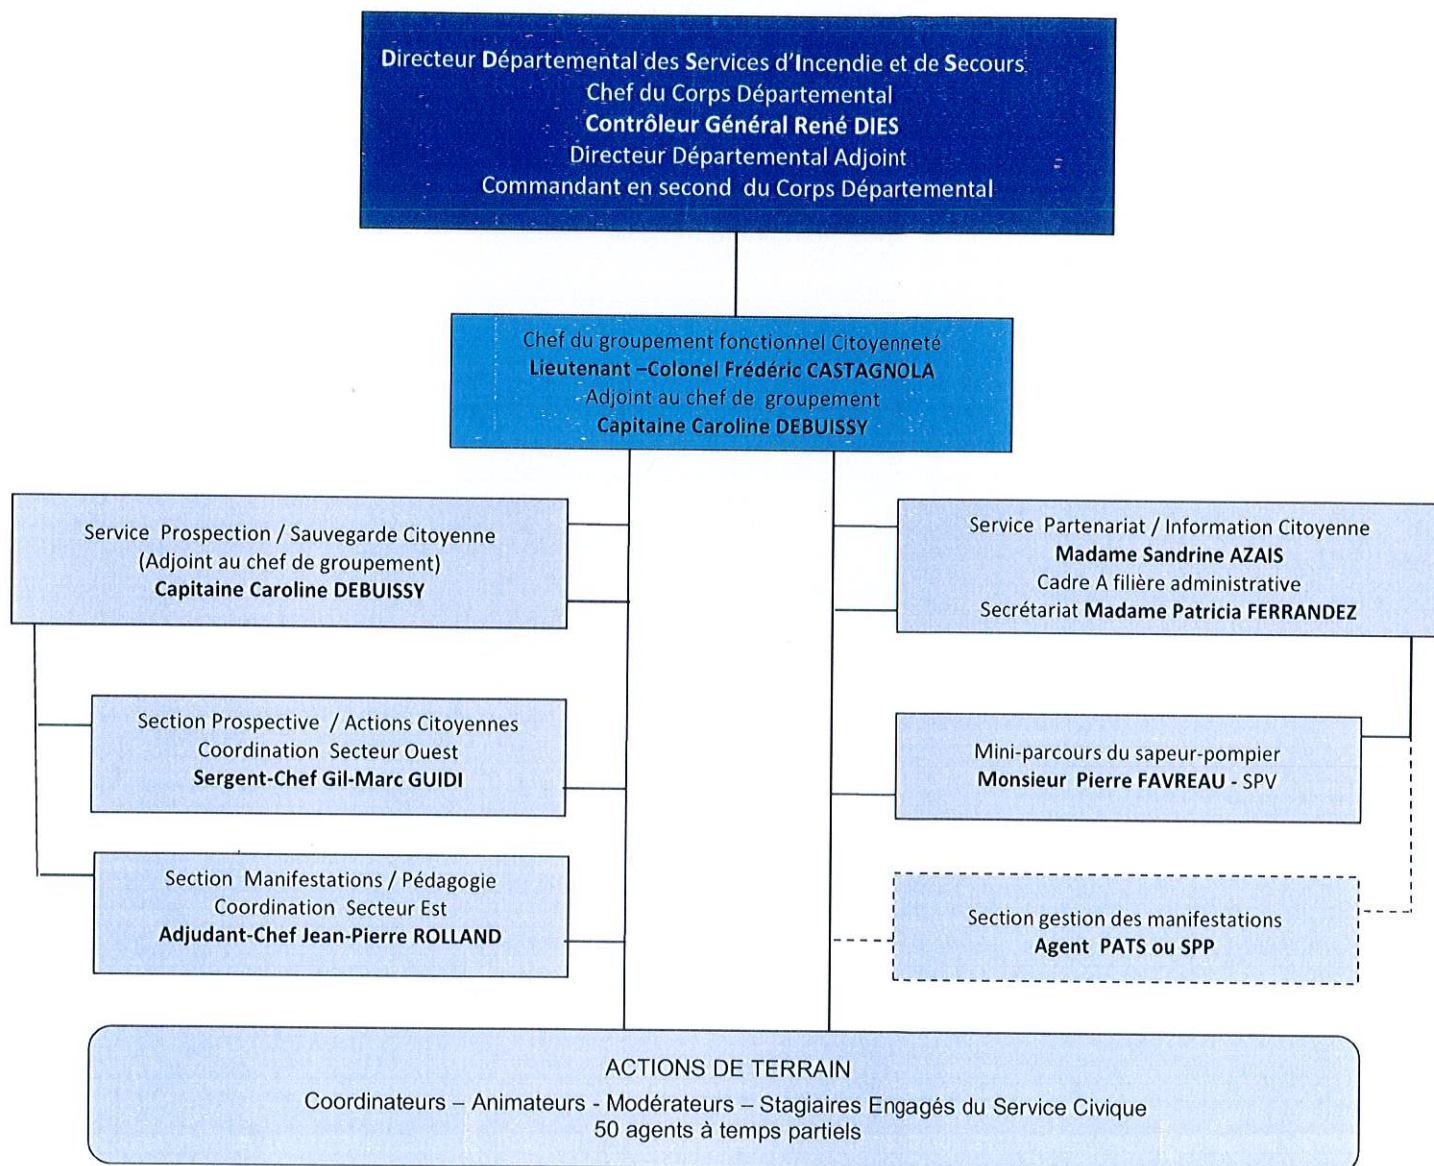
Directeur Départemental des Services d'Incendie et de Secours
Chef du Corps Départemental
Contrôleur Général René DIES
Directeur Départemental Adjoint
Commandant en second du Corps Départemental

Chef du groupement fonctionnel Citoyenneté
Lieutenant –Colonel Frédéric CASTAGNOLA
Adjoint au chef de groupement
Capitaine Caroline DEBUISSY

Service Prospection / Sauvegarde Citoyenne
(Adjoint au chef de groupement)
Capitaine Caroline DEBUISSY

Service Partenariat / Information Citoyenne
Madame Sandrine AZAIS
Cadre A filière administrative
Secrétariat Madame Patricia FERRANDEZ

Section Prospective / Actions Citoyennes
Coordination Secteur Ouest
Sergent-Chef Gil-Marc GUIDI

Mini-parcours du sapeur-pompier
Monsieur Pierre FAVREAU - SPV

Section Manifestations / Pédagogie
Coordination Secteur Est
Adjudant-Chef Jean-Pierre ROLLAND

Section gestion des manifestations
Agent PATS ou SPP

ACTIONS DE TERRAIN
Coordinateurs – Animateurs - Modérateurs – Stagiaires Engagés du Service Civique
50 agents à temps partiels